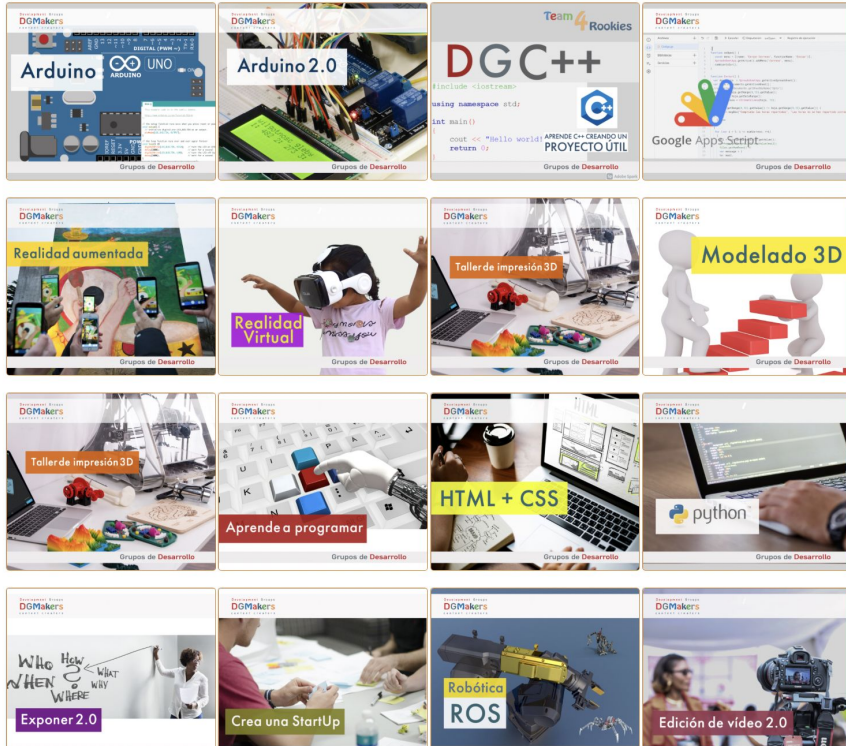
Development Groups
DGMakers
Arduino
DIGITAL (PWM ~)
ARDUINO UNO
Grupos de Desarrollo

Development Groups
DGMakers
Arduino 2.0
Grupos de Desarrollo

Team 4 Rookies
DGC++
#include <iostream>
using namespace std;
int main()
cout << "Hello world!
return 0;
APRENDE C++ CREANDO UN PROYECTO ÚTIL

Development Groups
DGMakers
Google Apps Script
Grupos de Desarrollo

Development Groups
DGMakers
Realidad aumentada
Grupos de Desarrollo

Development Groups
DGMakers
Realidad Virtual
Grupos de Desarrollo

Development Groups
DGMakers
Taller de impresión 3D
Grupos de Desarrollo

Development Groups
DGMakers
Modelado 3D
Grupos de Desarrollo

Development Groups
DGMakers
Taller de impresión 3D
Grupos de Desarrollo

Development Groups
DGMakers
Aprende a programar
Grupos de Desarrollo

Development Groups
DGMakers
HTML + CSS
Grupos de Desarrollo

Development Groups
DGMakers
python
Grupos de Desarrollo

Development Groups
DGMakers
WHO HOW WHAT WHEN WHY WHERE
Exponer 2.0

Development Groups
DGMakers
Crea una StartUp

Development Groups
DGMakers
Robótica
ROS

Development Groups
DGMakers
Edición de video 2.0